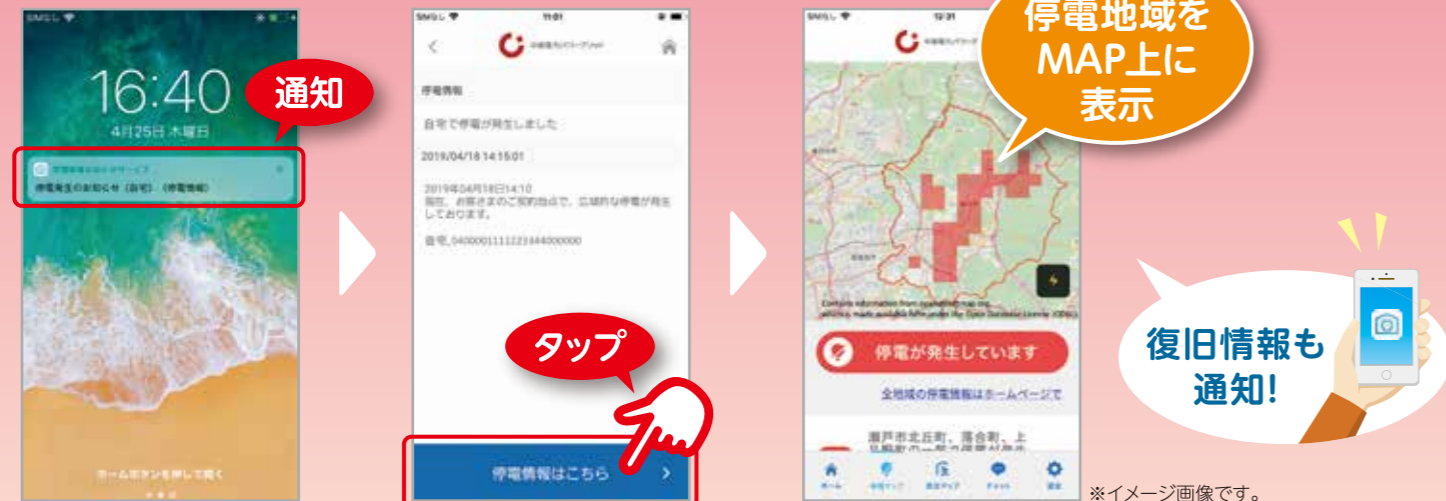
16:40

4月25日 木曜日

通知

停電発生のお知らせ（自宅）（停電情報）

ホームボタンを押して開く

停電情報

自宅で停電が発生しました

2019/04/18 14:15:01

2019年04月18日14:10
現在、お客さまのご契約地点で、広域的な停電が発生しております。

自宅_0400001111222333444000000

タップ

停電情報はこちら

停電地域を MAP上に 表示

停電が発生しています

全地域の停電情報はホームページで

瀬戸市北丘町、落合町、上

復旧情報も 通知!

※イメージ画像です。